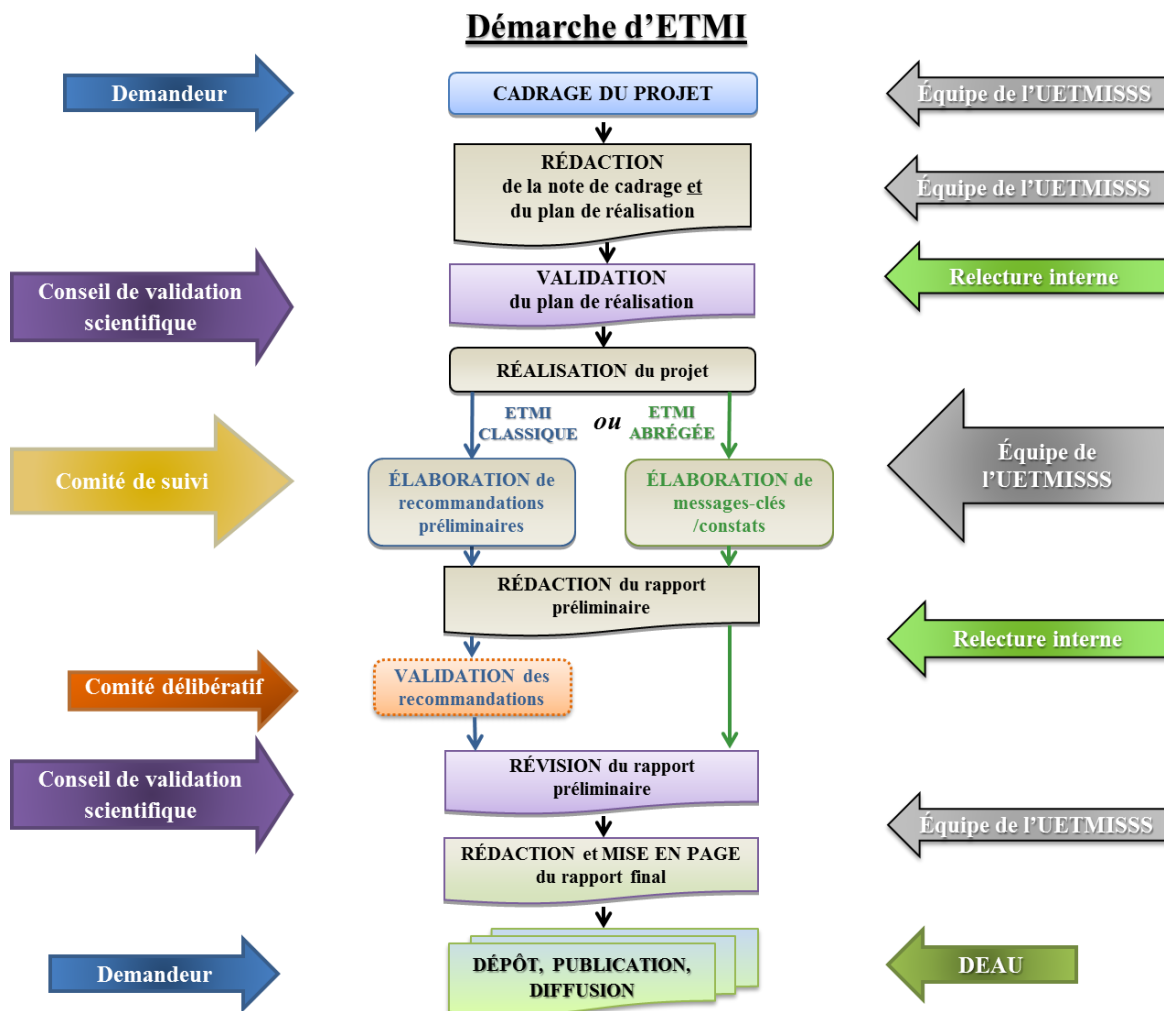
Démarche d'ETMI

Demandeur

CADRAGE DU PROJET

Équipe de l'UETMISSS

RÉDACTION de la note de cadrage et du plan de réalisation

Équipe de l'UETMISSS

Conseil de validation scientifique

VALIDATION du plan de réalisation

Relecture interne

RÉALISATION du projet

ETMI CLASSIQUE

ou

ETMI ABRÉGÉE

Comité de suivi

ÉLABORATION de recommandations préliminaires

ÉLABORATION de messages-clés /constats

Équipe de l'UETMISSS

RÉDACTION du rapport préliminaire

Relecture interne

Comité délibératif

VALIDATION des recommandations

Conseil de validation scientifique

RÉVISION du rapport préliminaire

Équipe de l'UETMISSS

RÉDACTION et MISE EN PAGE du rapport final

Demandeur

DÉPÔT, PUBLICATION, DIFFUSION

DEAU